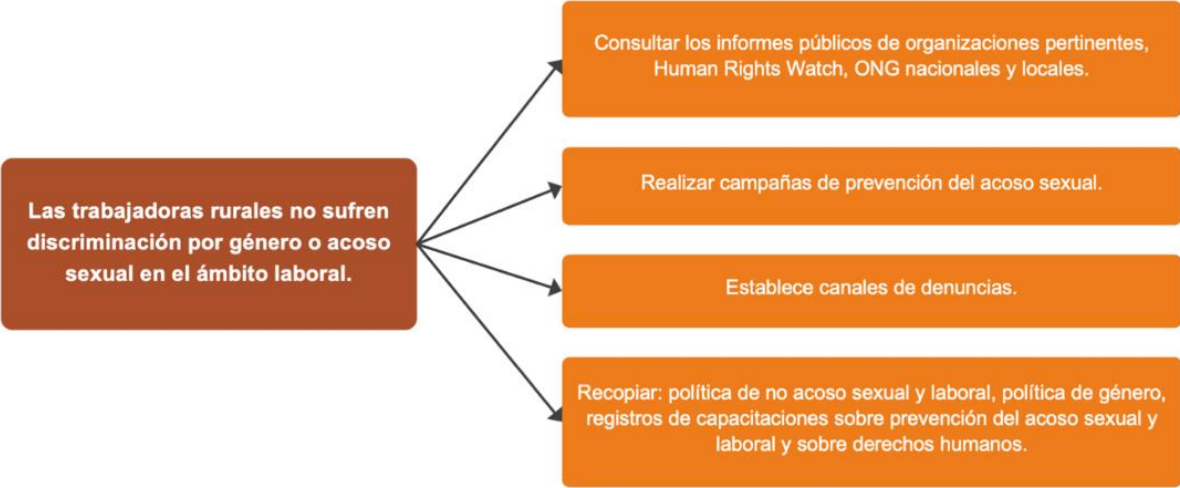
Las trabajadoras rurales no sufren discriminación por género o acoso sexual en el ámbito laboral.

Consultar los informes públicos de organizaciones pertinentes, Human Rights Watch, ONG nacionales y locales.

Realizar campañas de prevención del acoso sexual.

Establece canales de denuncias.

Recopiar: política de no acoso sexual y laboral, política de género, registros de capacitaciones sobre prevención del acoso sexual y laboral y sobre derechos humanos.